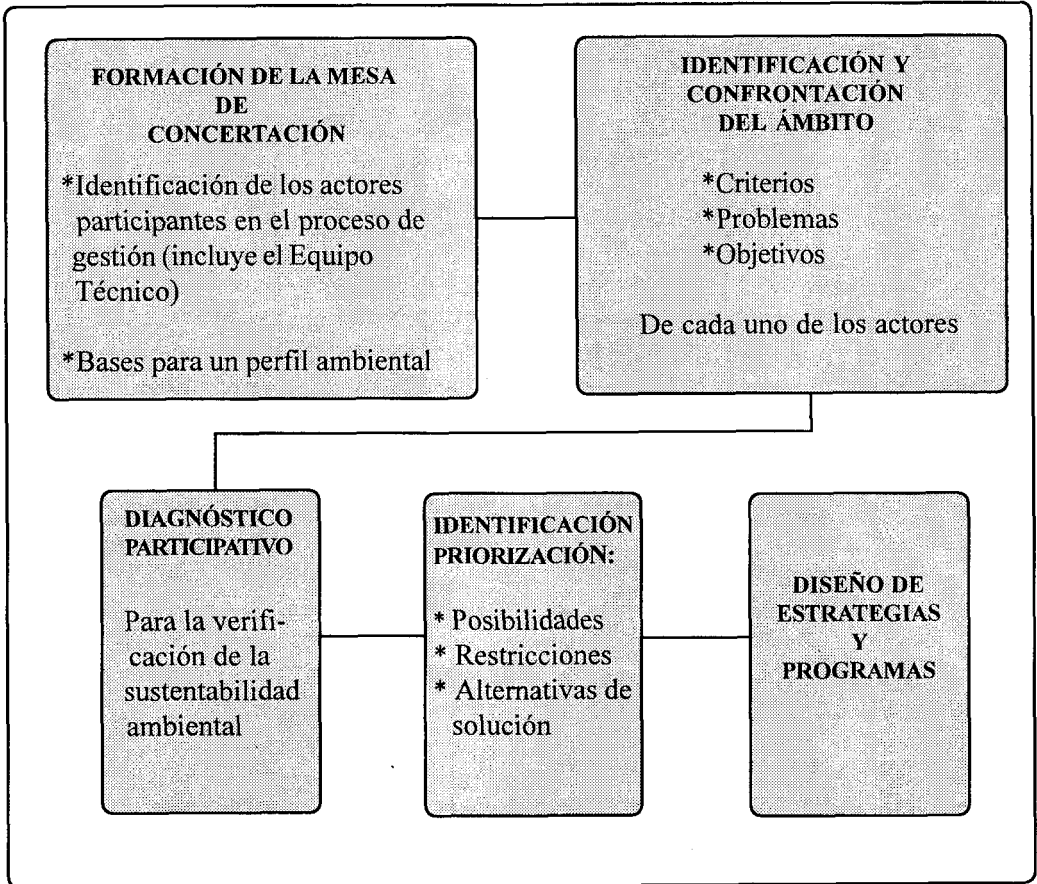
FORMACIÓN DE LA MESA DE CONCERTACIÓN

*Identificación de los actores participantes en el proceso de gestión (incluye el Equipo Técnico)

*Bases para un perfil ambiental

IDENTIFICACIÓN Y CONFRONTACIÓN DEL ÁMBITO

*Criterios
*Problemas
*Objetivos

De cada uno de los actores

DIAGNÓSTICO PARTICIPATIVO

Para la verificación de la sustentabilidad ambiental

IDENTIFICACIÓN PRIORIZACIÓN:

* Posibilidades
* Restricciones
* Alternativas de solución

DISEÑO DE ESTRATEGIAS Y PROGRAMAS